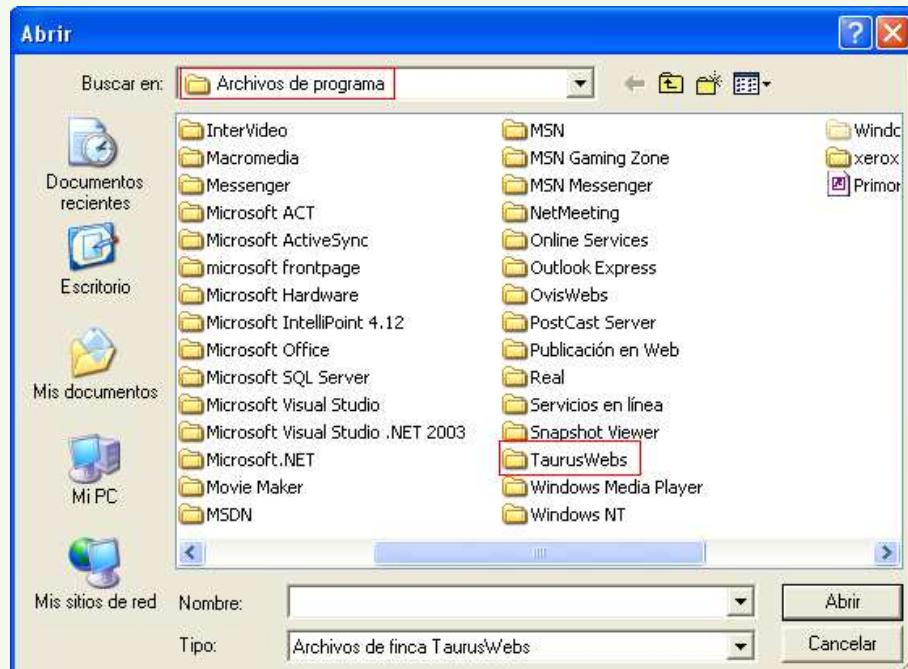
Abrir

Buscar en: Archivos de programa

Documentos recientes

Escritorio

Mis documentos

Mi PC

Mis sitios de red

InterVideo
Macromedia
Messenger
Microsoft ACT
Microsoft ActiveSync
microsoft frontpage
Microsoft Hardware
Microsoft IntelliPoint 4.12
Microsoft Office
Microsoft SQL Server
Microsoft Visual Studio
Microsoft Visual Studio .NET 2003
Microsoft.NET
Movie Maker
MSDN

MSN
MSN Gaming Zone
MSN Messenger
NetMeeting
Online Services
Outlook Express
OvisWebs
PostCast Server
Publicación en Web
Real
Servicios en línea
Snapshot Viewer
TaurusWebs
Windows Media Player
Windows NT

Windc
xerox
Primor

Nombre:

Tipo: Archivos de finca TaurusWebs

Abrir

Cancelar